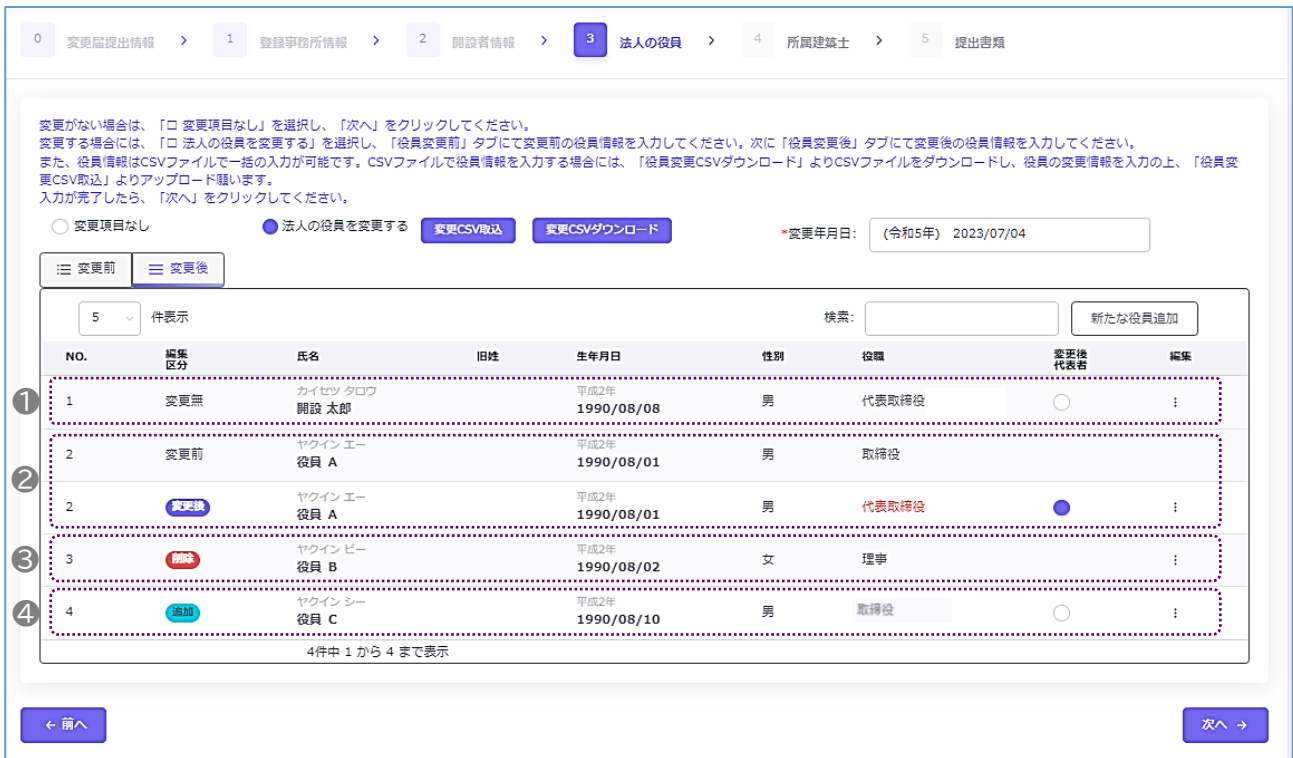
0 変更届提出情報 › 1 登録事務所情報 › 2 開設者情報 › 3 法人の役員 › 4 所属建築士 › 5 提出書類

変更がない場合は、「☐ 変更項目なし」を選択し、「次へ」をクリックしてください。
変更する場合には、「☐ 法人の役員を変更する」を選択し、「役員変更前」タブにて変更前の役員情報を入力してください。次に「役員変更後」タブにて変更後の役員情報を入力してください。
また、役員情報はCSVファイルで一括の入力が可能です。CSVファイルで役員情報を入力する場合には、「役員変更CSVダウンロード」よりCSVファイルをダウンロードし、役員の変更情報を入力の上、「役員変更CSV取込」よりアップロード願います。
入力が完了したら、「次へ」をクリックしてください。

変更項目なし 法人の役員を変更する 変更CSV取込 変更CSVダウンロード *変更年月日: (令和5年) 2023/07/04

変更前 変更後

5 件表示 検索: 新たな役員追加

| NO. | 編集区分 | 氏名 | 旧姓 | 生年月日 | 性別 | 役職 | 変更後代表者 | 編集 |
|---|---|---|---|---|---|---|---|---|
| 1 | 変更無 | カイセツ タロウ 開設 太郎 | | 平成2年 1990/08/08 | 男 | 代表取締役 | | ⋮ |
| 2 | 変更前 | ヤクイン エー 役員 A | | 平成2年 1990/08/01 | 男 | 取締役 | | |
| 2 | 変更後 | ヤクイン エー 役員 A | | 平成2年 1990/08/01 | 男 | 代表取締役 | | ⋮ |
| 3 | 削除 | ヤクイン ビー 役員 B | | 平成2年 1990/08/02 | 女 | 理事 | | ⋮ |
| 4 | 追加 | ヤクイン シー 役員 C | | 平成2年 1990/08/10 | 男 | 取締役 | | ⋮ |

4件中 1 から 4 まで表示

← 前へ 次へ →